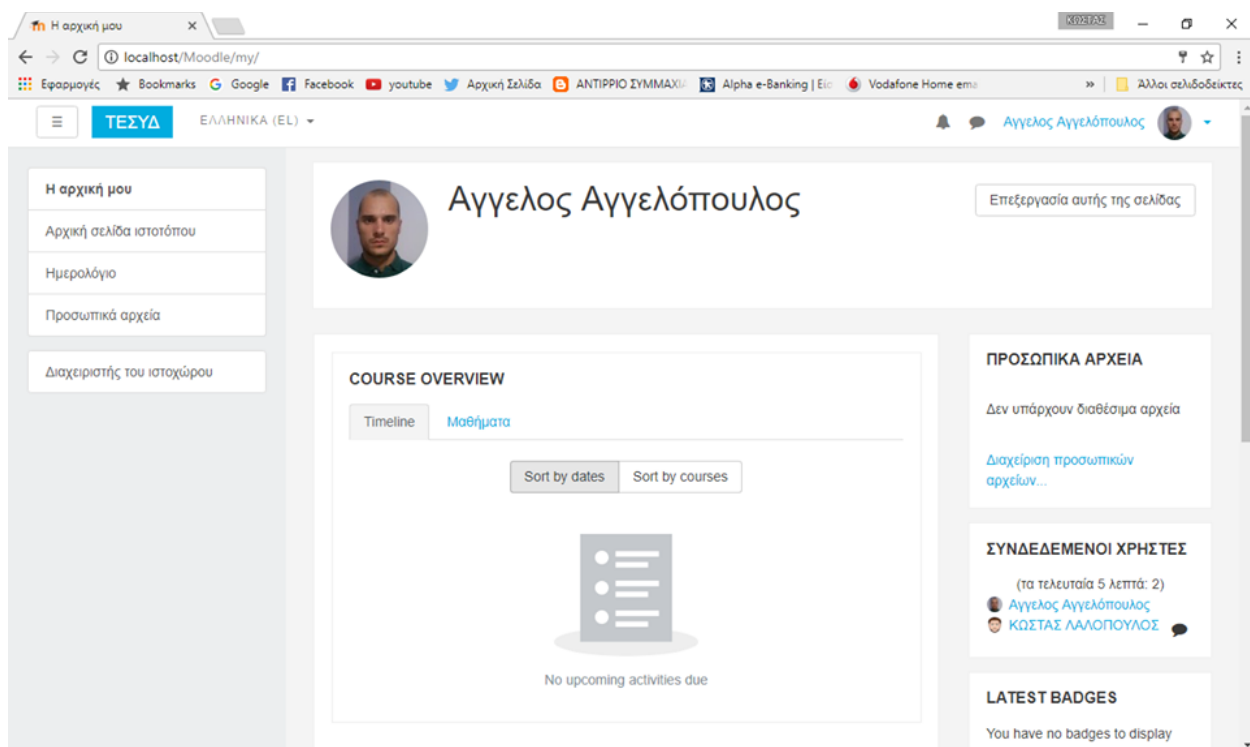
Η αρχική μου ×

ΚΩΣΤΑΣ

localhost/Moodle/my/

Εφαρμογές Bookmarks Google Facebook youtube Αρχική Σελίδα ΑΝΤΙΡΡΙΟ ΣΥΜΜΑΧΙΑ Alpha e-Banking | Eis Vodafone Home ema » Άλλοι σελιδοδείκτες

ΤΕΣΥΔ ΕΛΛΗΝΙΚΑ (EL)

Αγγελος Αγγελόπουλος

Η αρχική μου
Αρχική σελίδα ιστοτόπου
Ημερολόγιο
Προσωπικά αρχεία

Διαχειριστής του ιστοχώρου

Αγγελος Αγγελόπουλος

Επεξεργασία αυτής της σελίδας

COURSE OVERVIEW

Timeline Μαθήματα

Sort by dates Sort by courses

No upcoming activities due

ΠΡΟΣΩΠΙΚΑ ΑΡΧΕΙΑ

Δεν υπάρχουν διαθέσιμα αρχεία

Διαχείριση προσωπικών αρχείων...

ΣΥΝΔΕΔΕΜΕΝΟΙ ΧΡΗΣΤΕΣ

(τα τελευταία 5 λεπτά: 2)

Αγγελος Αγγελόπουλος
ΚΩΣΤΑΣ ΛΑΛΟΠΟΥΛΟΣ

LATEST BADGES

You have no badges to display